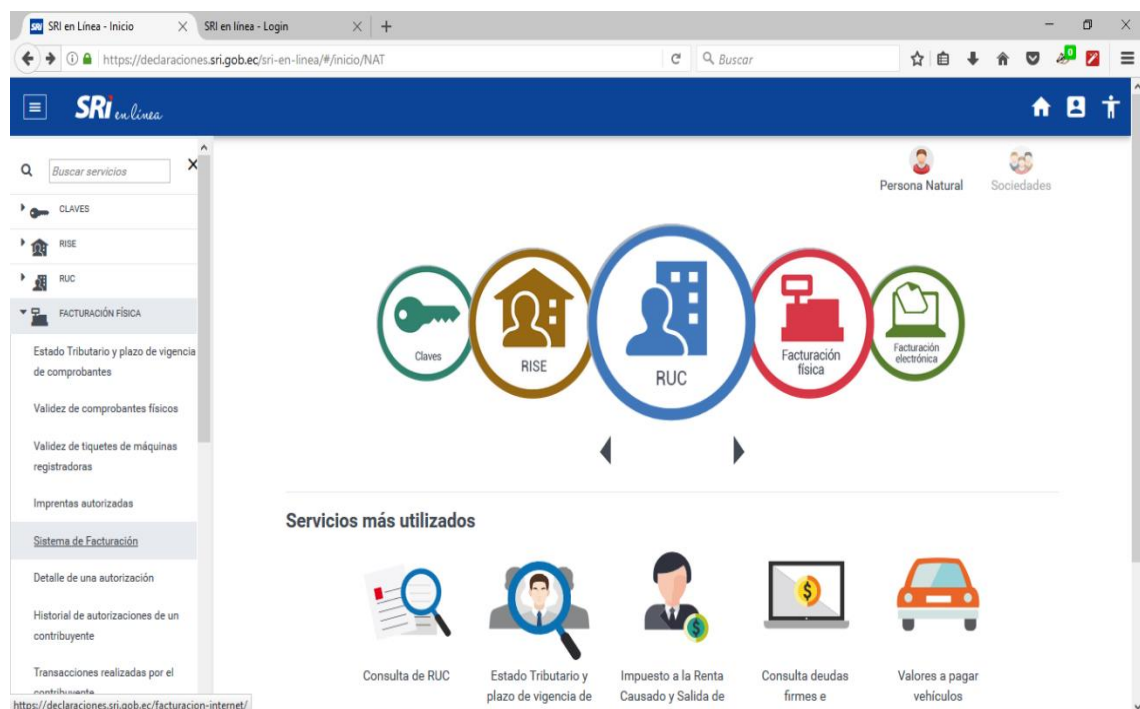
SRI en Línea - Inicio
SRI en línea - Login
https://declaraciones.sri.gob.ec/sri-en-linea/#/inicio/NAT
Buscar
0

SRi en línea

Buscar servicios
CLAVES
RISE
RUC
FACTURACIÓN FÍSICA
Estado Tributario y plazo de vigencia de comprobantes
Validez de comprobantes físicos
Validez de tiquetes de máquinas registradoras
Imprentas autorizadas
Sistema de Facturación
Detalle de una autorización
Historial de autorizaciones de un contribuyente
Transacciones realizadas por el contribuyente

Persona Natural
Sociedades

Claves
RISE
RUC
Facturación física
Facturación electrónica

Servicios más utilizados

Consulta de RUC
Estado Tributario y plazo de vigencia de
Impuesto a la Renta Causado y Salida de
Consulta deudas firmes e
Valores a pagar vehículos

https://declaraciones.sri.gob.ec/facturacion-internet/